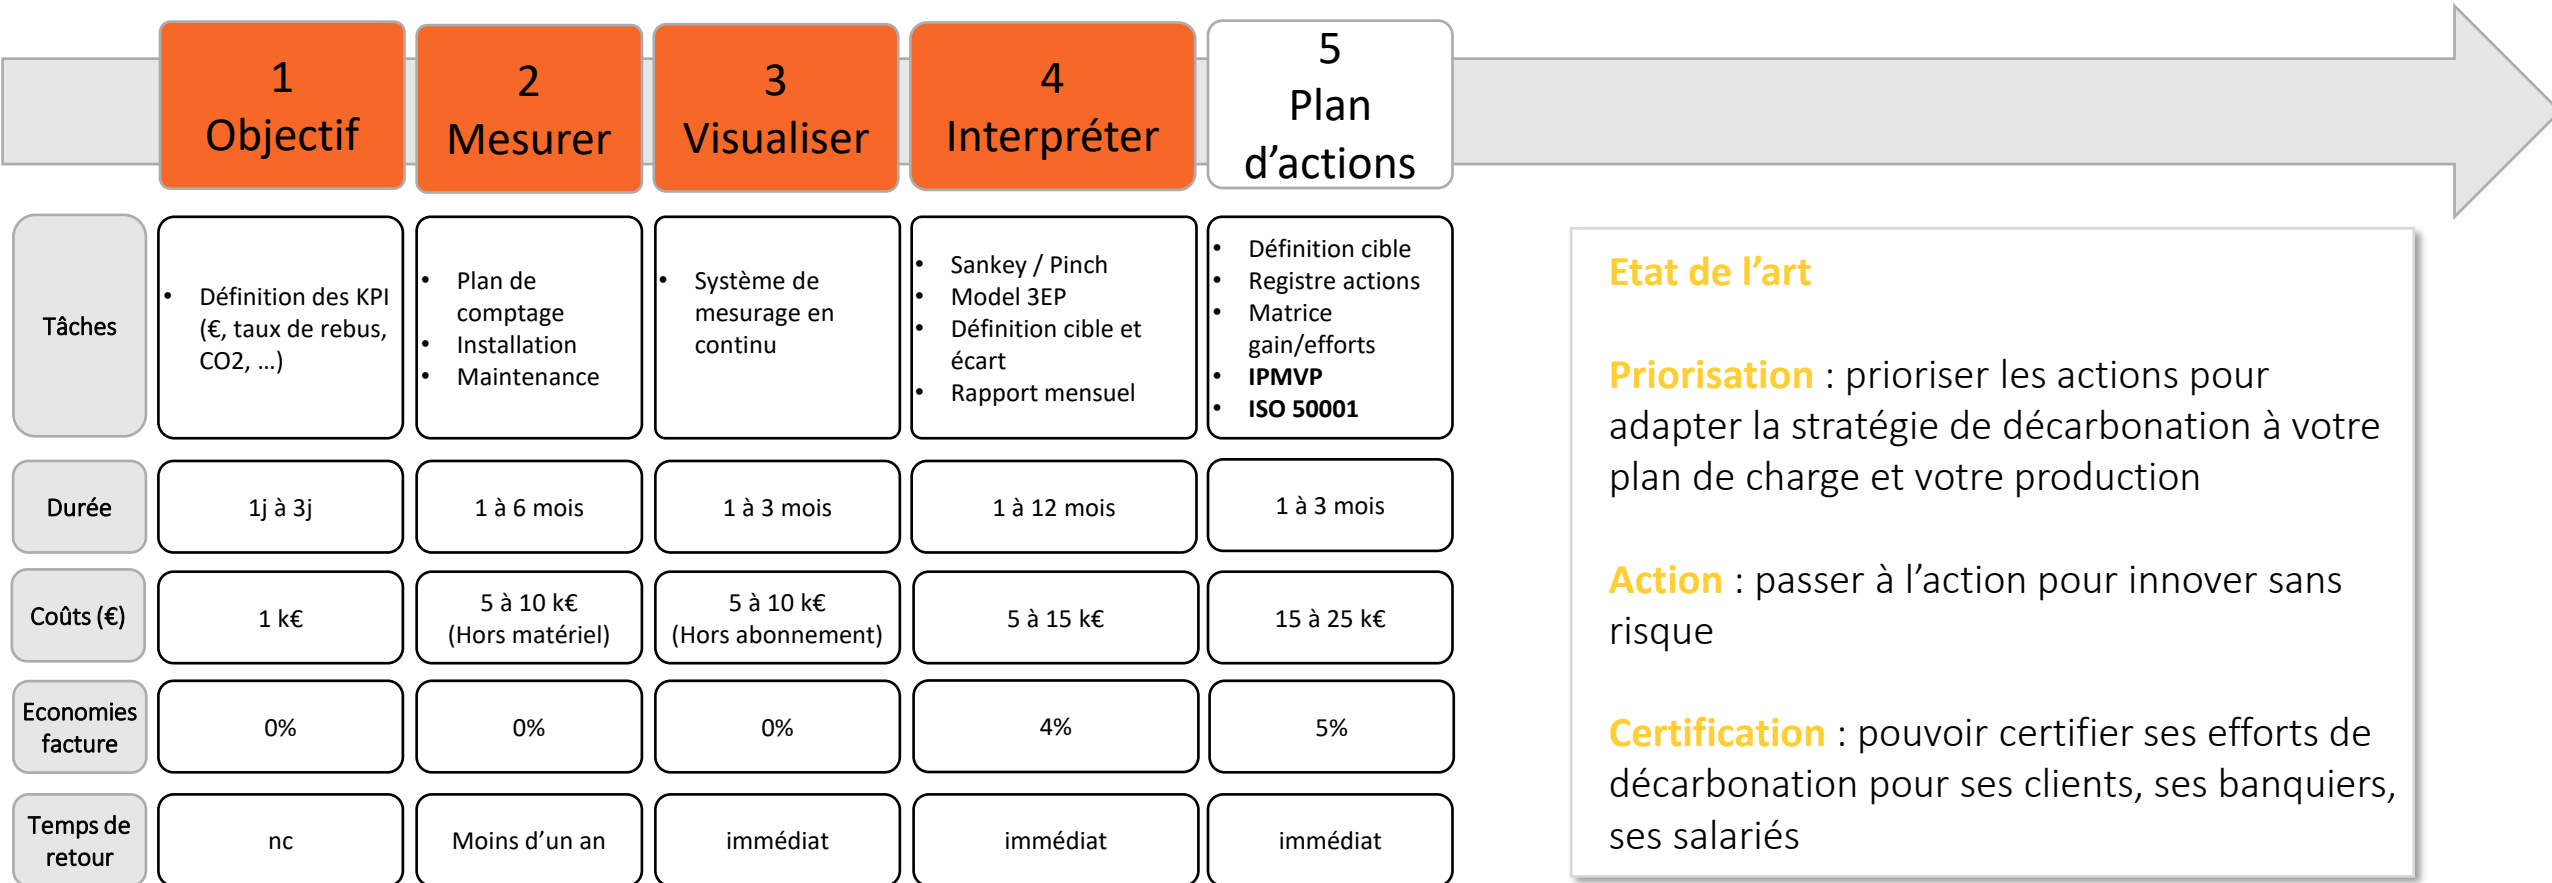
| | 1 Objectif | 2 Mesurer | 3 Visualiser | 4 Interpréter | 5 Plan d'actions |
|---|---|---|---|---|---|
| Tâches | • Définition des KPI (€, taux de rebus, CO2, …) | • Plan de comptage • Installation • Maintenance | • Système de mesurage en continu | • Sankey / Pinch • Model 3EP • Définition cible et écart • Rapport mensuel | • Définition cible • Registre actions • Matrice gain/efforts • **IPMVP** • **ISO 50001** |
| Durée | 1j à 3j | 1 à 6 mois | 1 à 3 mois | 1 à 12 mois | 1 à 3 mois |
| Coûts (€) | 1 k€ | 5 à 10 k€ (Hors matériel) | 5 à 10 k€ (Hors abonnement) | 5 à 15 k€ | 15 à 25 k€ |
| Economies facture | 0% | 0% | 0% | 4% | 5% |
| Temps de retour | nc | Moins d'un an | immédiat | immédiat | immédiat |

Etat de l'art

Priorisation : prioriser les actions pour adapter la stratégie de décarbonation à votre plan de charge et votre production

Action : passer à l'action pour innover sans risque

Certification : pouvoir certifier ses efforts de décarbonation pour ses clients, ses banquiers, ses salariés